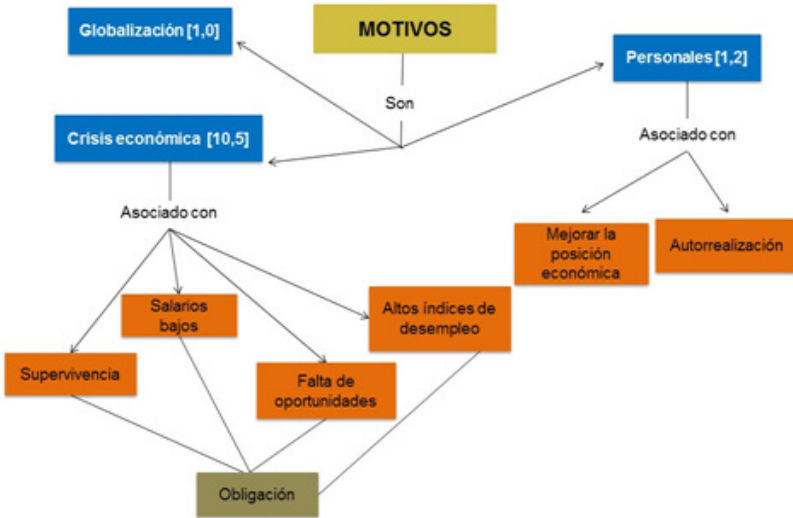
MOTIVOS

Son

Globalización [1,0]

Personales [1,2]

Crisis económica [10,5]

Asociado con

Asociado con

Mejorar la posición económica

Autorrealización

Salarios bajos

Altos índices de desempleo

Supervivencia

Falta de oportunidades

Obligación